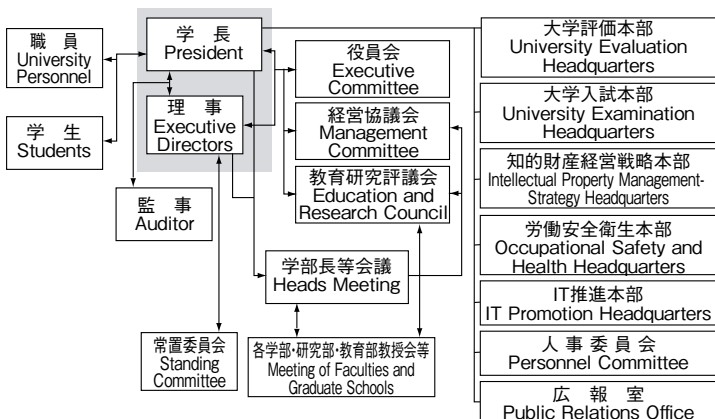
職員
University Personnel

学生
Students

学長
President

理事
Executive Directors

監事
Auditor

役員会
Executive Committee

経営協議会
Management Committee

教育研究評議会
Education and Research Council

学部長等会議
Heads Meeting

常置委員会
Standing Committee

各学部・研究部・教育部教授会等
Meeting of Faculties and Graduate Schools

大学評価本部
University Evaluation Headquarters

大学入試本部
University Examination Headquarters

知的財産経営戦略本部
Intellectual Property Management-Strategy Headquarters

労働安全衛生本部
Occupational Safety and Health Headquarters

IT推進本部
IT Promotion Headquarters

人事委員会
Personnel Committee

広報室
Public Relations Office